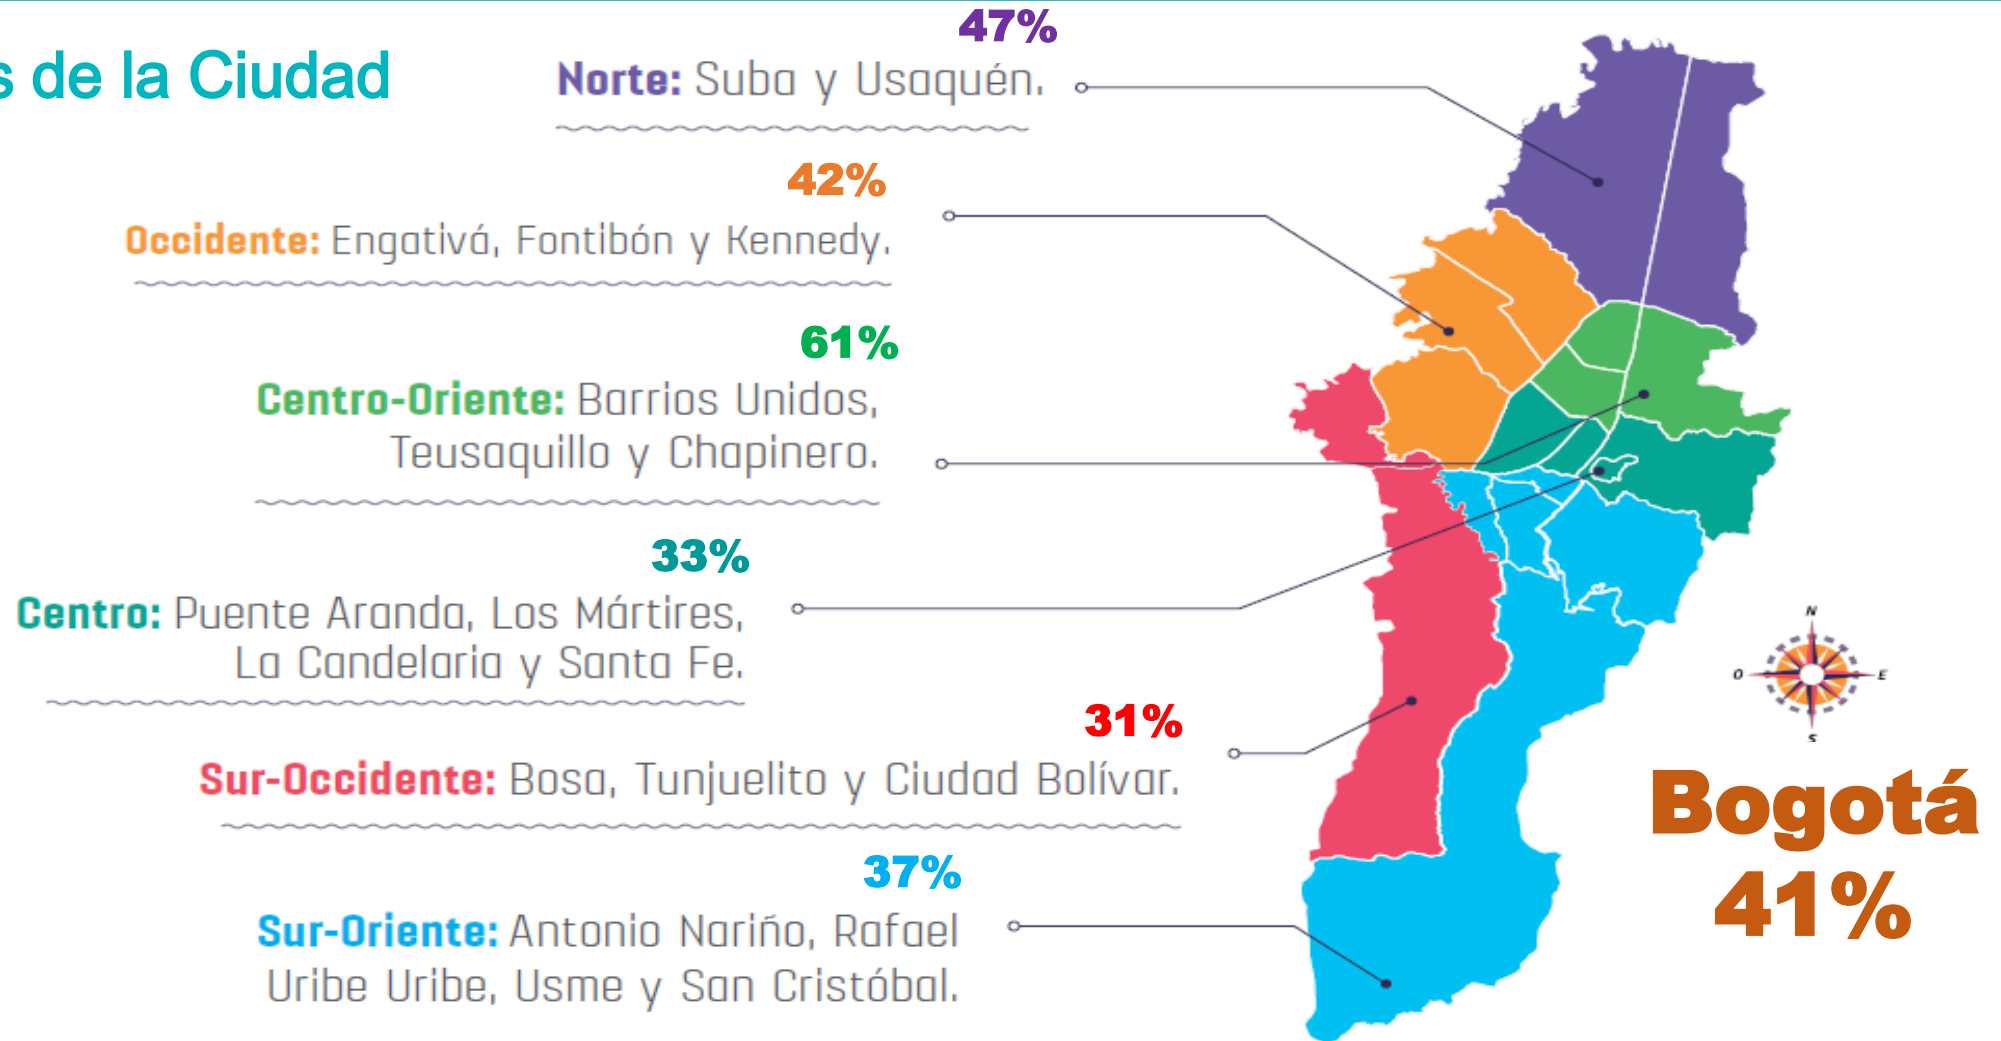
s de la Ciudad

47%
Norte: Suba y Usaquén.

42%
Occidente: Engativá, Fontibón y Kennedy.

61%
Centro-Oriente: Barrios Unidos, Teusaquillo y Chapinero.

33%
Centro: Puente Aranda, Los Mártires, La Candelaria y Santa Fe.

31%
Sur-Occidente: Bosa, Tunjuelito y Ciudad Bolívar.

37%
Sur-Oriente: Antonio Nariño, Rafael Uribe Uribe, Usme y San Cristóbal.

N
O
E
S

Bogotá
41%